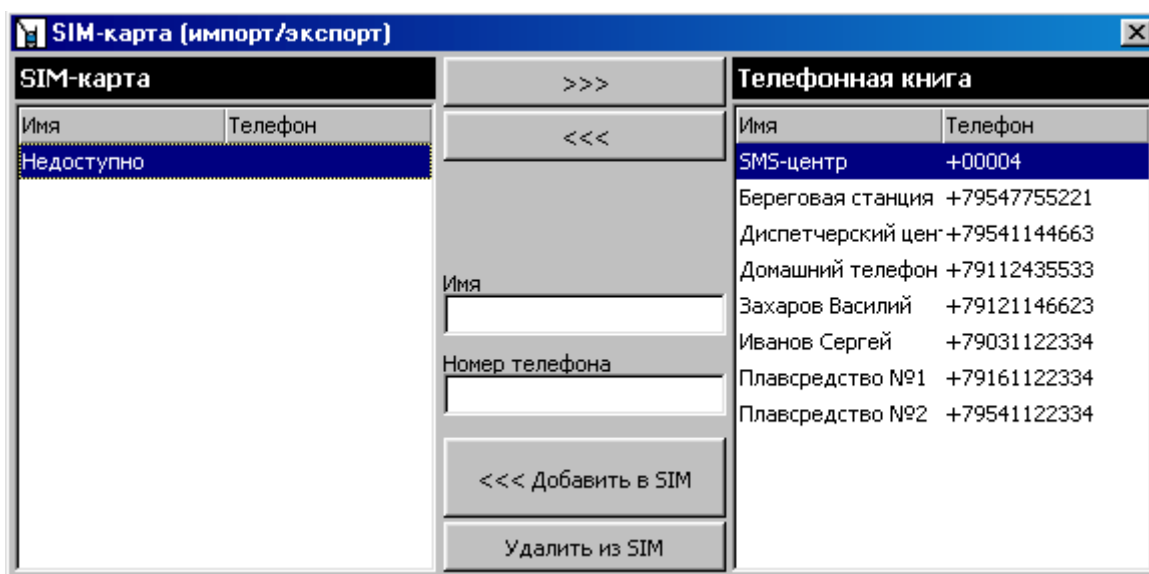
SIM-карта (импорт/экспорт)

SIM-карта

| Имя | Телефон |
|---|---|
| Недоступно | |

>>>

<<<

Имя

Номер телефона

<<< Добавить в SIM

Удалить из SIM

Телефонная книга

| Имя | Телефон |
|---|---|
| SMS-центр | +00004 |
| Береговая станция | +79547755221 |
| Диспетчерский цен | +79541144663 |
| Домашний телефон | +79112435533 |
| Захаров Василий | +79121146623 |
| Иванов Сергей | +79031122334 |
| Плавсредство №1 | +79161122334 |
| Плавсредство №2 | +79541122334 |